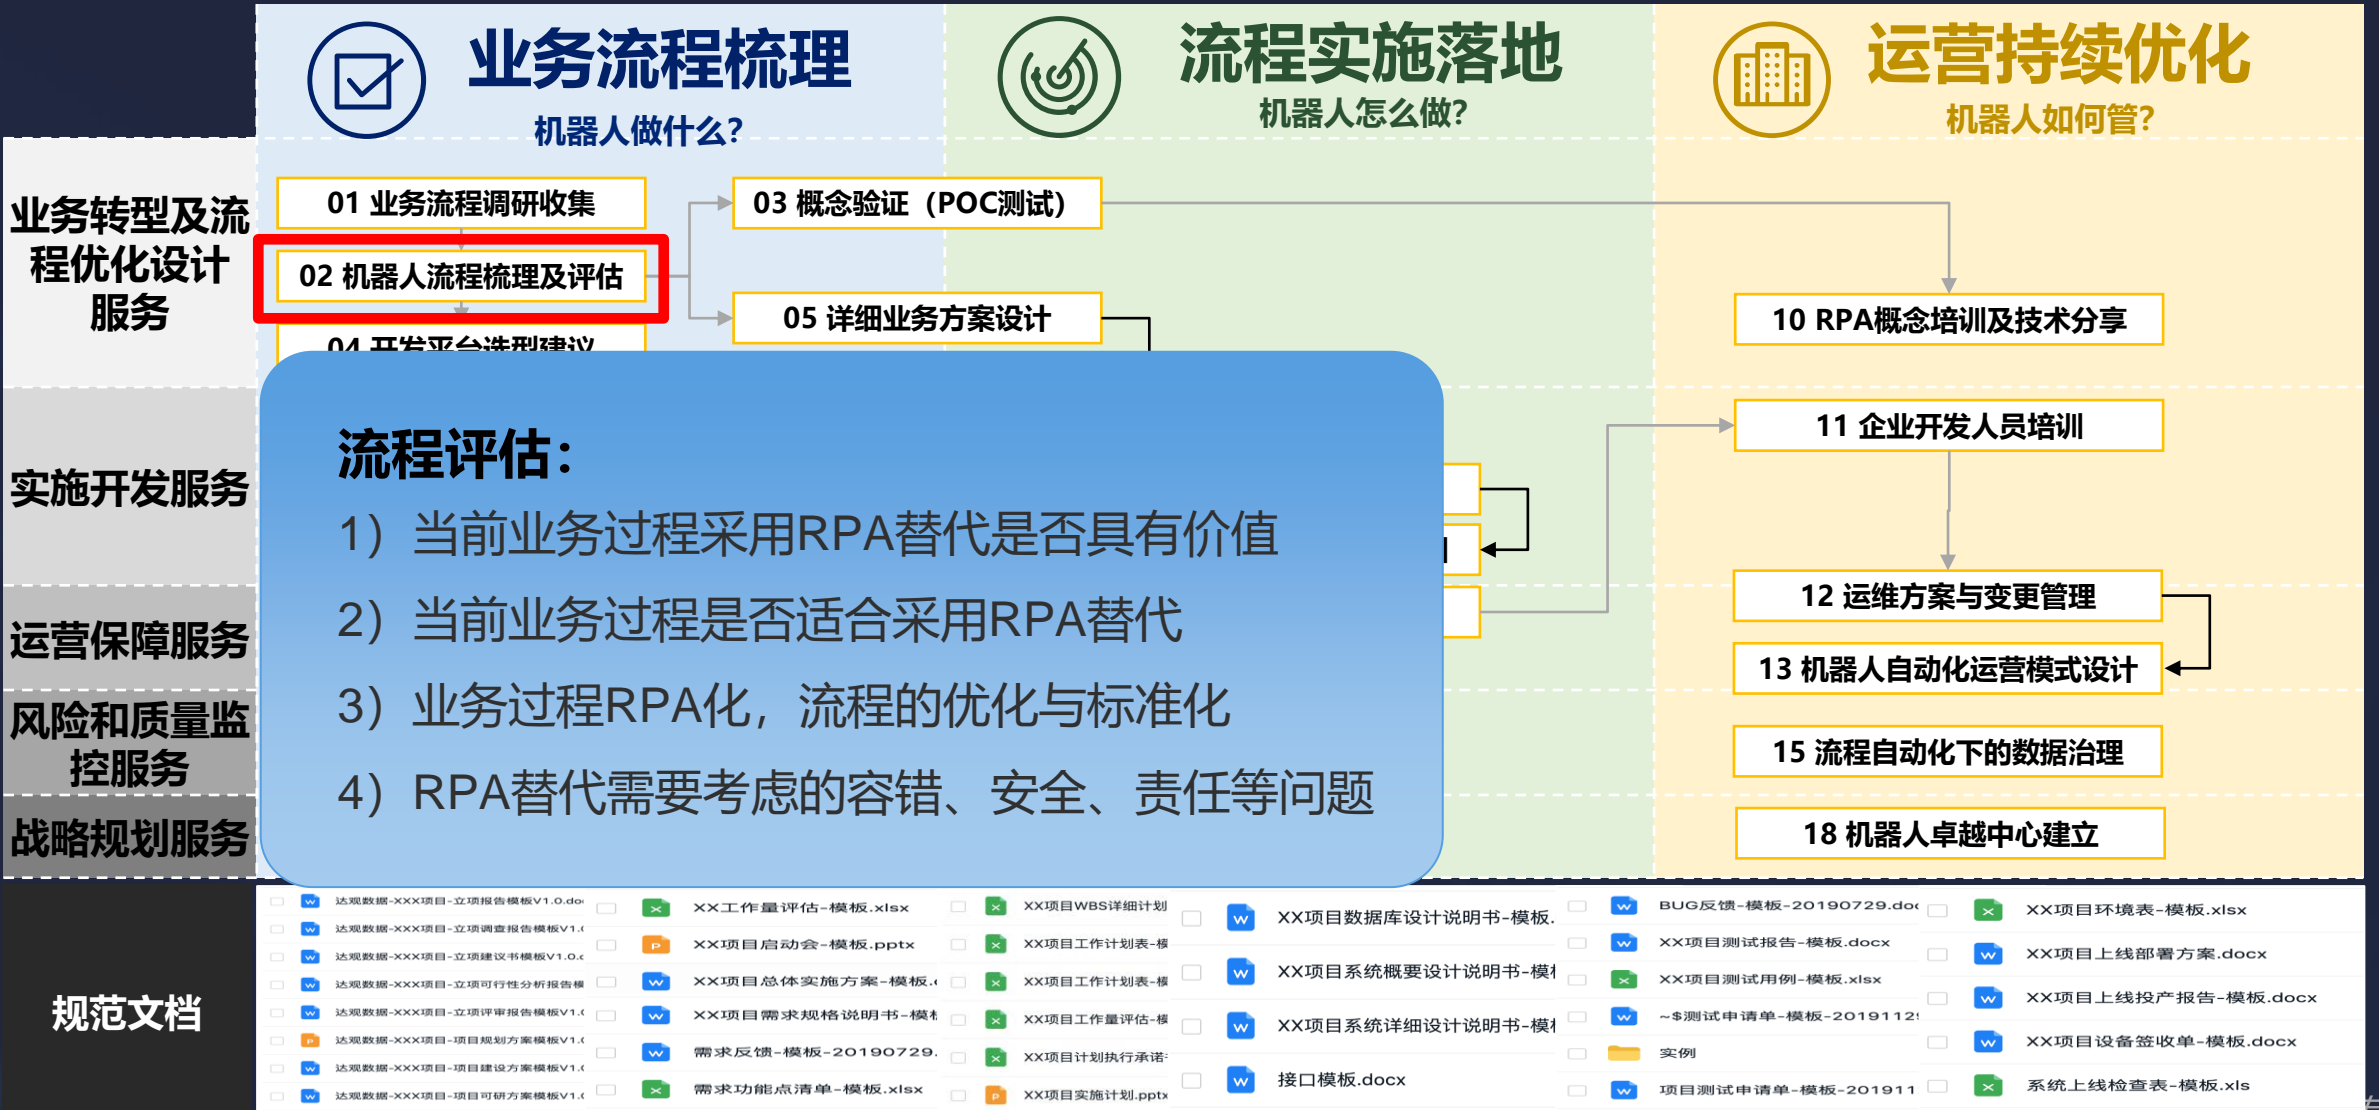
业务流程梳理
机器人做什么?

流程实施落地
机器人怎么做?

运营持续优化
机器人如何管?

业务转型及流程优化设计服务

实施开发服务

运营保障服务

风险和质量监控服务

战略规划服务

01 业务流程调研收集

02 机器人流程梳理及评估

04 开发平台选型建议

03 概念验证（POC测试）

05 详细业务方案设计

10 RPA概念培训及技术分享

11 企业开发人员培训

12 运维方案与变更管理

13 机器人自动化运营模式设计

15 流程自动化下的数据治理

18 机器人卓越中心建立

流程评估：
1）当前业务过程采用RPA替代是否具有价值
2）当前业务过程是否适合采用RPA替代
3）业务过程RPA化，流程的优化与标准化
4）RPA替代需要考虑的容错、安全、责任等问题

规范文档

达观数据-XXX项目-立项报告模板V1.0.do
达观数据-XXX项目-立项调查报告模板V1.
达观数据-XXX项目-立项建议书模板V1.0.
达观数据-XXX项目-立项可行性分析报告模
达观数据-XXX项目-立项评审报告模板V1.
达观数据-XXX项目-项目规划方案模板V1.
达观数据-XXX项目-项目建设方案模板V1.
达观数据-XXX项目-项目可研方案模板V1.

XX工作量评估-模板.xlsx
XX项目启动会-模板.pptx
XX项目总体实施方案-模板.
XX项目需求规格说明书-模
需求反馈-模板-20190729.
需求功能点清单-模板.xlsx

XX项目WBS详细计划
XX项目工作计划表-模
XX项目工作计划表-模
XX项目工作量评估-模
XX项目计划执行承诺
XX项目实施计划.pptx

XX项目数据库设计说明书-模板.
XX项目系统概要设计说明书-模
XX项目系统详细设计说明书-模
接口模板.docx

BUG反馈-模板-20190729.do
XX项目测试报告-模板.docx
XX项目测试用例-模板.xlsx
~$测试申请单-模板-2019112
实例
项目测试申请单-模板-201911

XX项目环境表-模板.xlsx
XX项目上线部署方案.docx
XX项目上线投产报告-模板.docx
XX项目设备签收单-模板.docx
系统上线检查表-模板.xls